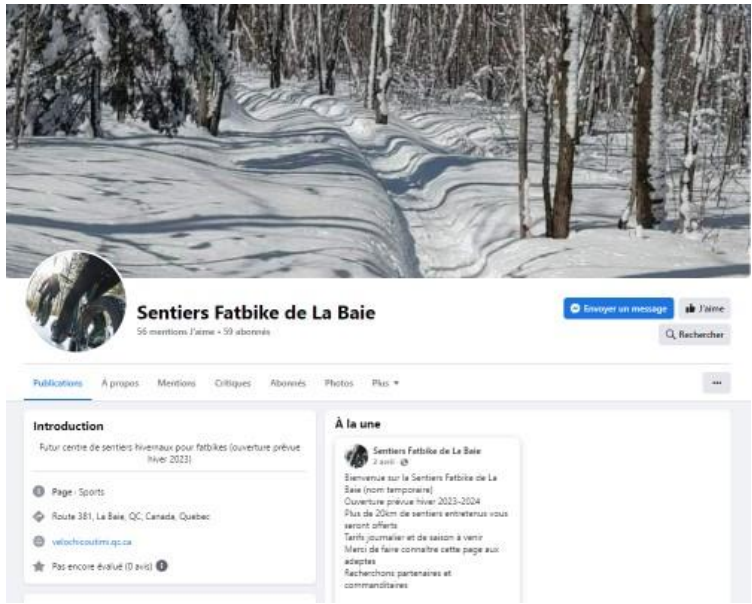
Sentiers Fatbike de La Baie
56 mentions J'aime • 59 abonnés

Envoyer un message
J'aime
Rechercher

Publications
À propos
Mentions
Critiques
Abonnés
Photos
Plus
...

Introduction

Futur centre de sentiers hivernaux pour fatbikes (ouverture prévue hiver 2023)

Page · Sports

Route 381, La Baie, QC, Canada, Quebec

velochicoutimi.qc.ca

Pas encore évalué (0 avis)

À la une

Sentiers Fatbike de La Baie
2 avril ·

Bienvenue sur la Sentiers Fatbike de La Baie (nom temporaire)
Ouverture prévue hiver 2023-2024
Plus de 20km de sentiers entretenus vous seront offerts
Tarifs journalier et de saison à venir
Merci de faire connaitre cette page aux adeptes
Recherchons partenaires et commanditaires